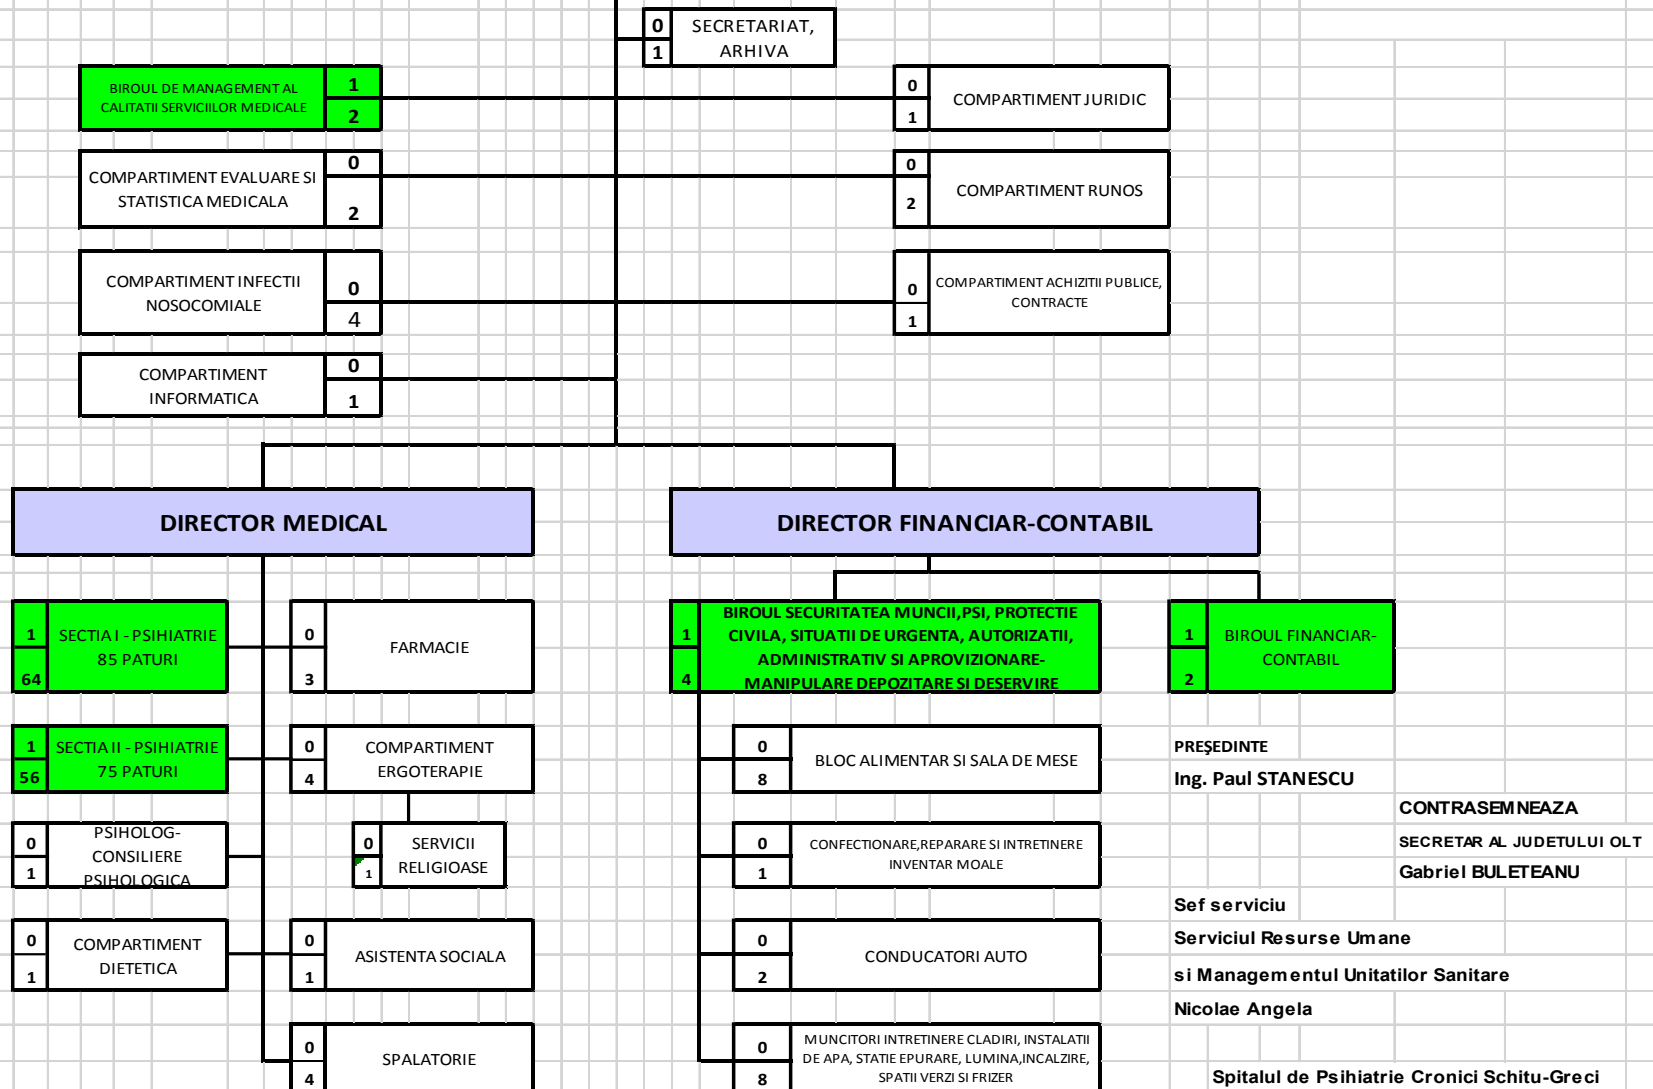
0 SECRETARIAT, ARHIVA 1

BIROUL DE MANAGEMENT AL CALITATII SERVICIILOR MEDICALE 1 2

0 COMPARTIMENT JURIDIC 1

COMPARTIMENT EVALUARE SI STATISTICA MEDICALA 0 2

0 COMPARTIMENT RUNOS 2

COMPARTIMENT INFECTII NOSOCOMIALE 0 4

0 COMPARTIMENT ACHIZITII PUBLICE, CONTRACTE 1

COMPARTIMENT INFORMATICA 0 1

DIRECTOR MEDICAL

DIRECTOR FINANCIAR-CONTABIL

1 SECTIA I - PSIHIATRIE 85 PATURI 64

0 FARMACIE 3

1 BIROUL SECURITATEA MUNCII,PSI, PROTECTIE CIVILA, SITUATII DE URGENTA, AUTORIZATII, ADMINISTRATIV SI APROVIZIONARE-MANIPULARE DEPOZITARE SI DESERVIRE 4

1 BIROUL FINANCIAR-CONTABIL 2

1 SECTIA II - PSIHIATRIE 75 PATURI 56

0 COMPARTIMENT ERGOTERAPIE 4

0 BLOC ALIMENTAR SI SALA DE MESE 8

PREŞEDINTE
Ing. Paul STANESCU

CONTRASEMNEAZA
SECRETAR AL JUDETULUI OLT
Gabriel BULETEANU

0 PSIHOLOG-CONSILIERE PSIHOLOGICA 1

0 SERVICII RELIGIOASE 1

0 CONFECTIONARE,REPARARE SI INTRETINERE INVENTAR MOALE 1

Sef serviciu
Serviciul Resurse Umane
si Managementul Unitatilor Sanitare
Nicolae Angela

0 COMPARTIMENT DIETETICA 1

0 ASISTENTA SOCIALA 1

0 CONDUCATORI AUTO 2

0 SPALATORIE 4

0 MUNCITORI INTRETINERE CLADIRI, INSTALATII DE APA, STATIE EPURARE, LUMINA,INCALZIRE, SPATII VERZI SI FRIZER 8

Spitalul de Psihiatrie Cronici Schitu-Greci